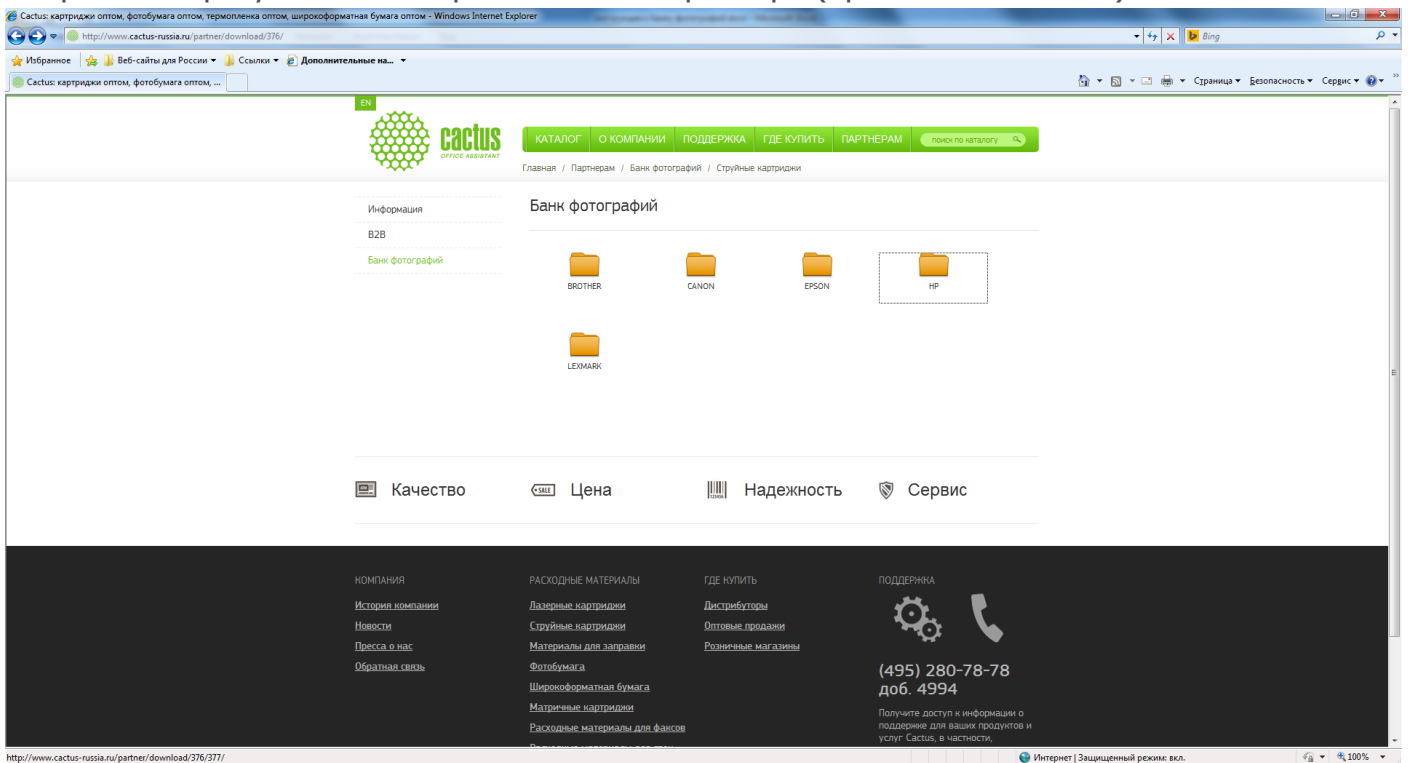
Cactus: картриджи оптом, фотобумага оптом, термопленка оптом, широкоформатная бумага оптом - Windows Internet Explorer

http://www.cactus-russia.ru/partner/download/376/

Bing

Избранное | Веб-сайты для России ▾ | Ссылки ▾ | Дополнительные на... ▾

Cactus: картриджи оптом, фотобумага оптом, ...

Страница ▾ Безопасность ▾ Сервис ▾

EN

cactus OFFICE ASSISTANT

КАТАЛОГ | О КОМПАНИИ | ПОДДЕРЖКА | ГДЕ КУПИТЬ | ПАРТНЕРАМ | поиск по каталогу

Главная / Партнерам / Банк фотографий / Струйные картриджи

Информация
B2B
Банк фотографий

Банк фотографий

BROTHER
CANON
EPSON
HP
LEXMARK

Качество
SALE Цена
Надежность
Сервис

КОМПАНИЯ
История компании
Новости
Пресса о нас
Обратная связь

РАСХОДНЫЕ МАТЕРИАЛЫ
Лазерные картриджи
Струйные картриджи
Материалы для заправки
Фотобумага
Широкоформатная бумага
Матричные картриджи
Расходные материалы для факсов
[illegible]

ГДЕ КУПИТЬ
Дистрибуторы
Оптовые продажи
Розничные магазины

ПОДДЕРЖКА
(495) 280-78-78
доб. 4994
Получите доступ к информации о поддержке для ваших продуктов и услуг Cactus, в частности,

http://www.cactus-russia.ru/partner/download/376/377/

Интернет | Защищенный режим: вкл.

100%